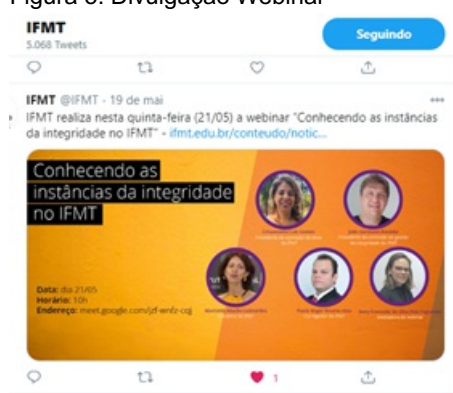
Figura 6: Divulgação Webinar

IFMT
5.068 Tweets

Seguindo

IFMT @IFMT · 19 de mai
IFMT realiza nesta quinta-feira (21/05) a webinar "Conhecendo as instâncias da integridade no IFMT" - ifmt.edu.br/conteudo/notic...

Conhecendo as instâncias da integridade no IFMT

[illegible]
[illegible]
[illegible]
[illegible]
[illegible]

Data: dia 21/05
Horário: 10h
Endereço: meet.google.com/jzf-wnfz-cqj

1